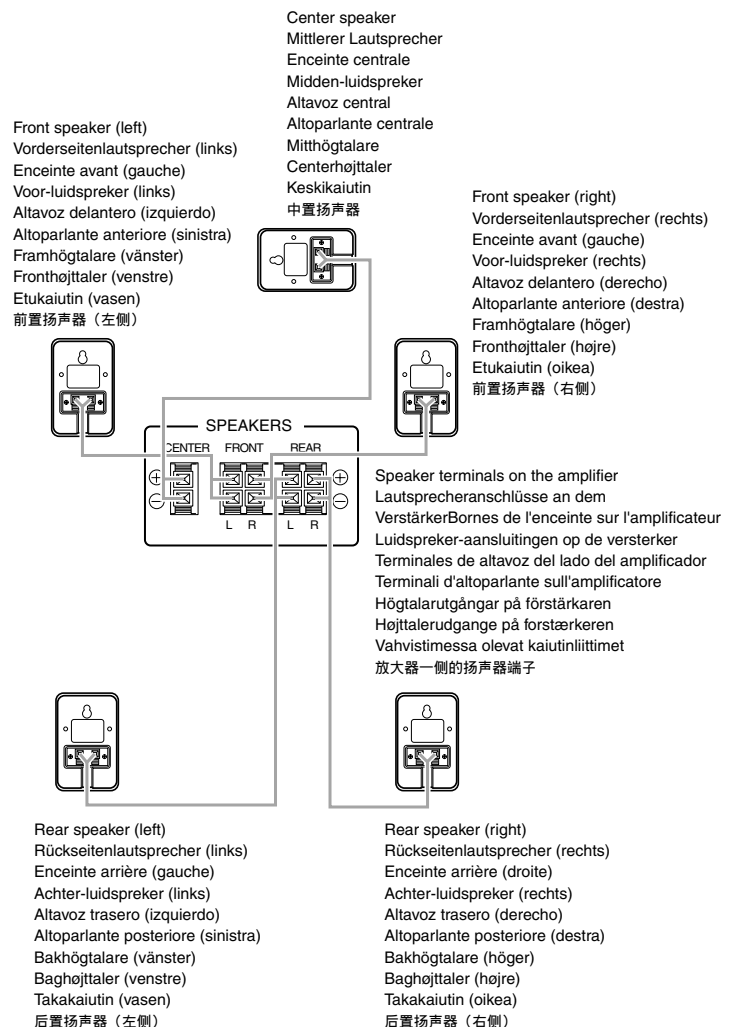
Center speaker
Mittlerer Lautsprecher
Enceinte centrale
Midden-luidspreker
Altavoz central
Altoparlante centrale
Mitthögtalare
Centerhøjttaler
Keskikaiutin
中置扬声器

Front speaker (left)
Vorderseitenlautsprecher (links)
Enceinte avant (gauche)
Voor-luidspreker (links)
Altavoz delantero (izquierdo)
Altoparlante anteriore (sinistra)
Framhögtalare (vänster)
Fronthøjttaler (venstre)
Etukaiutin (vasen)
前置扬声器（左侧）

Front speaker (right)
Vorderseitenlautsprecher (rechts)
Enceinte avant (gauche)
Voor-luidspreker (rechts)
Altavoz delantero (derecho)
Altoparlante anteriore (destra)
Framhögtalare (höger)
Fronthøjttaler (højre)
Etukaiutin (oikea)
前置扬声器（右侧）

SPEAKERS
CENTER FRONT REAR
⊕ ⊖ L R L R ⊕ ⊖

Speaker terminals on the amplifier
Lautsprecheranschlüsse an dem VerstärkerBornes de l'enceinte sur l'amplificateur
Luidspreker-aansluitingen op de versterker
Terminales de altavoz del lado del amplificador
Terminali d'altoparlante sull'amplificatore
Högtalarutgångar på förstärkaren
Højttalerudgange på forstærkeren
Vahvistimessa olevat kaiutinliittimet
放大器一侧的扬声器端子

Rear speaker (left)
Rückseitenlautsprecher (links)
Enceinte arrière (gauche)
Achter-luidspreker (links)
Altavoz trasero (izquierdo)
Altoparlante posteriore (sinistra)
Bakhögtalare (vänster)
Baghøjttaler (venstre)
Takakaiutin (vasen)
后置扬声器（左侧）

Rear speaker (right)
Rückseitenlautsprecher (rechts)
Enceinte arrière (droite)
Achter-luidspreker (rechts)
Altavoz trasero (derecho)
Altoparlante posteriore (destra)
Bakhögtalare (höger)
Baghøjttaler (højre)
Takakaiutin (oikea)
后置扬声器（右侧）